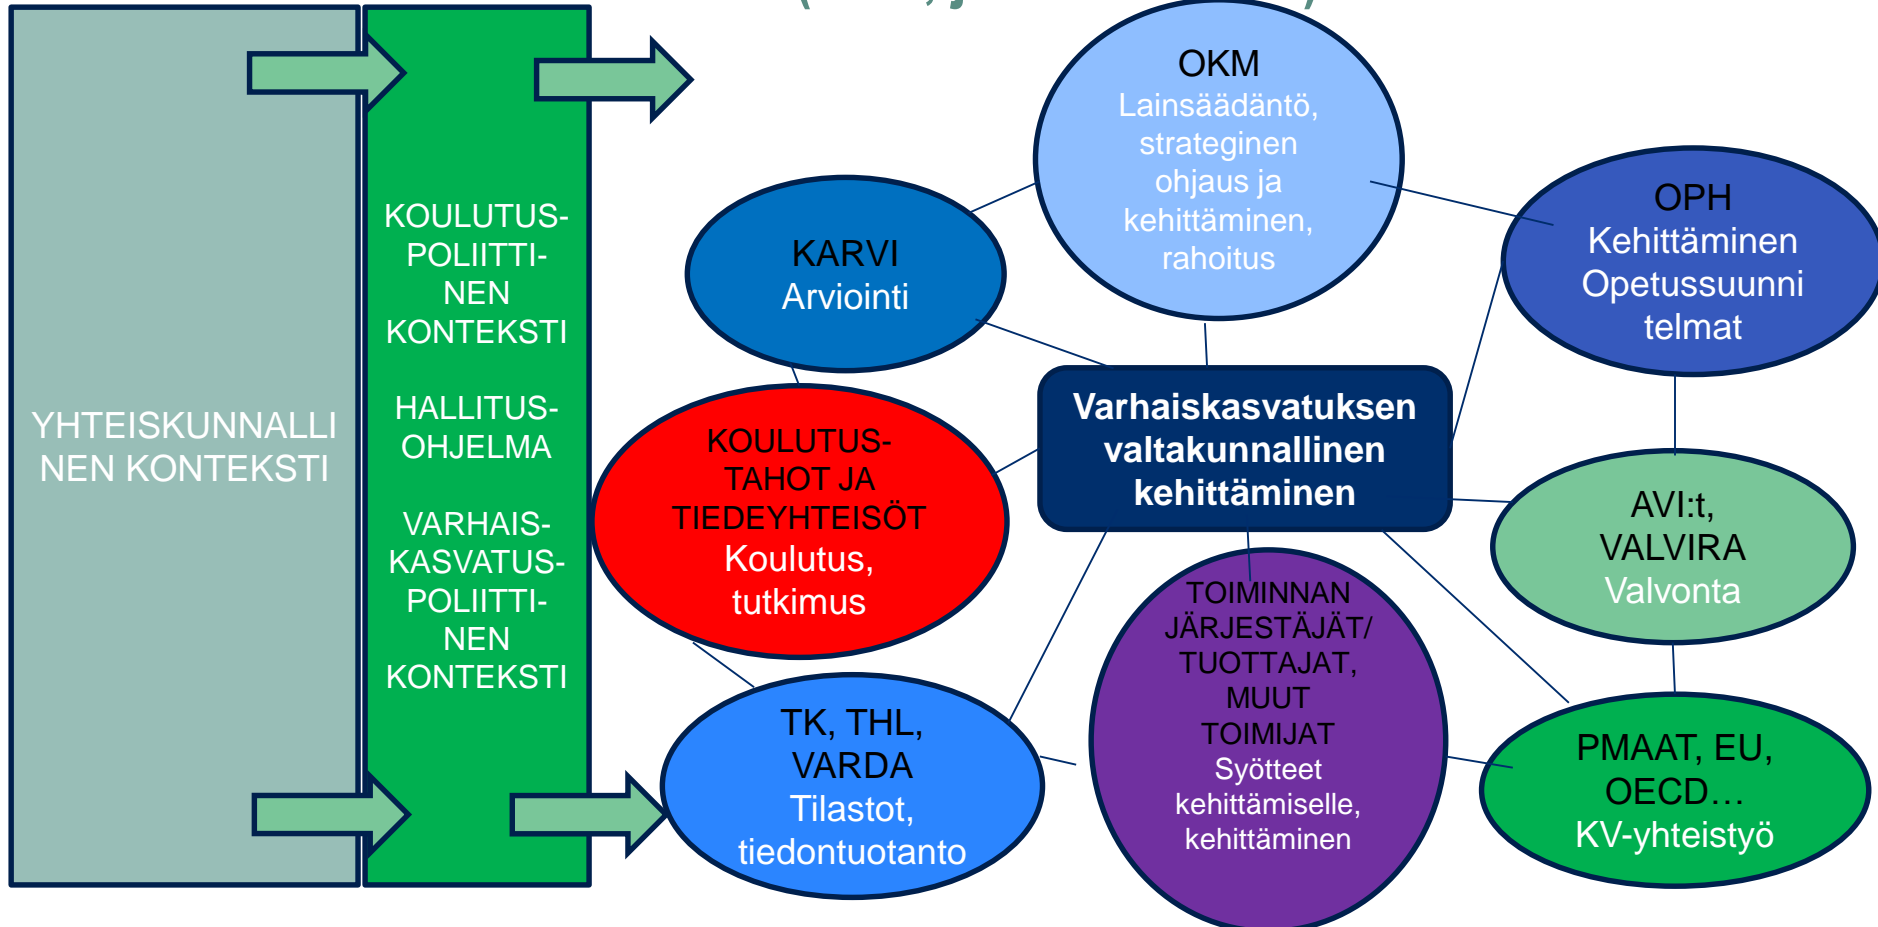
YHTEISKUNNALLINEN KONTEKSTI

KOULUTUSPOLIITTINEN KONTEKSTI

HALLITUSOHJELMA

VARHAISKASVATUSPOLIITTINEN KONTEKSTI

OKM
Lainsäädäntö, strateginen ohjaus ja kehittäminen, rahoitus

KARVI
Arviointi

OPH
Kehittäminen
Opetussuunnitelmat

Varhaiskasvatuksen valtakunnallinen kehittäminen

KOULUTUSTAHOT JA TIEDEYHTEISÖT
Koulutus, tutkimus

AVI:t, VALVIRA
Valvonta

TOIMINNAN JÄRJESTÄJÄT/ TUOTTAJAT, MUUT TOIMIJAT
Syötteet kehittämiselle, kehittäminen

TK, THL, VARDA
Tilastot, tiedontuotanto

PMAAT, EU, OECD…
KV-yhteistyö